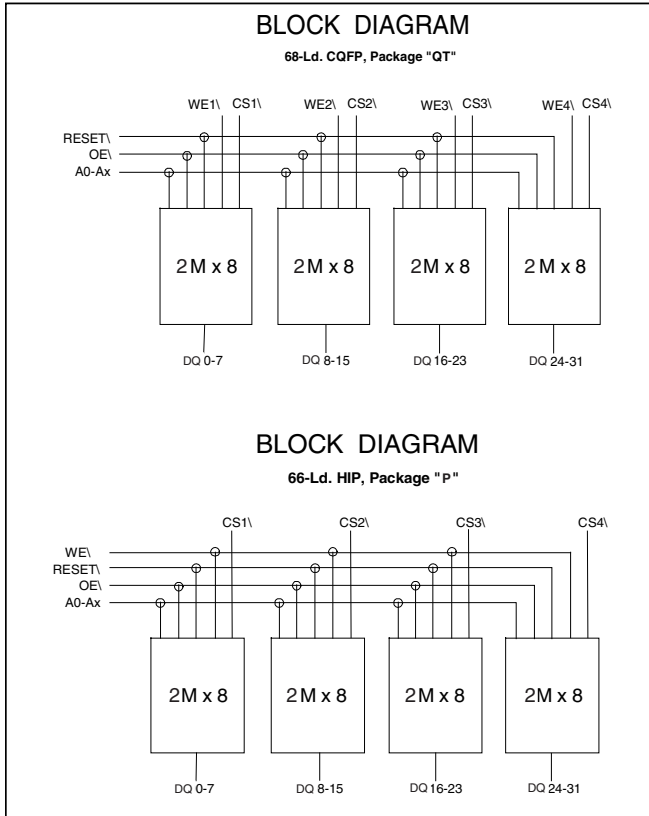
BLOCK DIAGRAM

68-Ld. CQFP, Package "QT"

WE1\ CS1\ WE2\ CS2\ WE3\ CS3\ WE4\ CS4\

RESET\
OE\
A0-Ax

2M x 8
2M x 8
2M x 8
2M x 8

DQ 0-7
DQ 8-15
DQ 16-23
DQ 24-31

BLOCK DIAGRAM

66-Ld. HIP, Package "P"

CS1\ CS2\ CS3\ CS4\

WE\
RESET\
OE\
A0-Ax

2M x 8
2M x 8
2M x 8
2M x 8

DQ 0-7
DQ 8-15
DQ 16-23
DQ 24-31